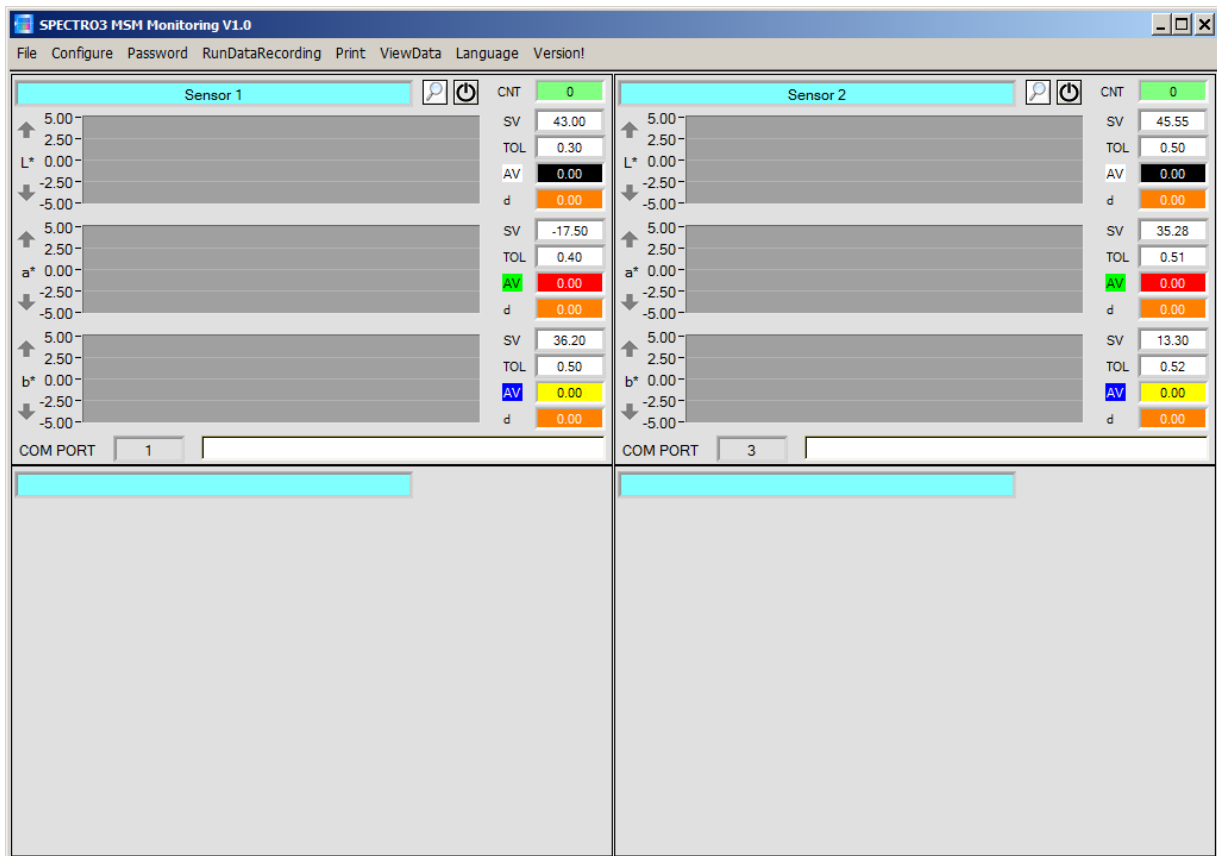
SPECTRO3 MSM Monitoring V1.0

File Configure Password RunDataRecording Print ViewData Language Version!

Sensor 1

CNT 0

5.00
2.50
L* 0.00
-2.50
-5.00

SV 43.00
TOL 0.30
AV 0.00
d 0.00

5.00
2.50
a* 0.00
-2.50
-5.00

SV -17.50
TOL 0.40
AV 0.00
d 0.00

5.00
2.50
b* 0.00
-2.50
-5.00

SV 36.20
TOL 0.50
AV 0.00
d 0.00

COM PORT 1

Sensor 2

CNT 0

5.00
2.50
L* 0.00
-2.50
-5.00

SV 45.55
TOL 0.50
AV 0.00
d 0.00

5.00
2.50
a* 0.00
-2.50
-5.00

SV 35.28
TOL 0.51
AV 0.00
d 0.00

5.00
2.50
b* 0.00
-2.50
-5.00

SV 13.30
TOL 0.52
AV 0.00
d 0.00

COM PORT 3